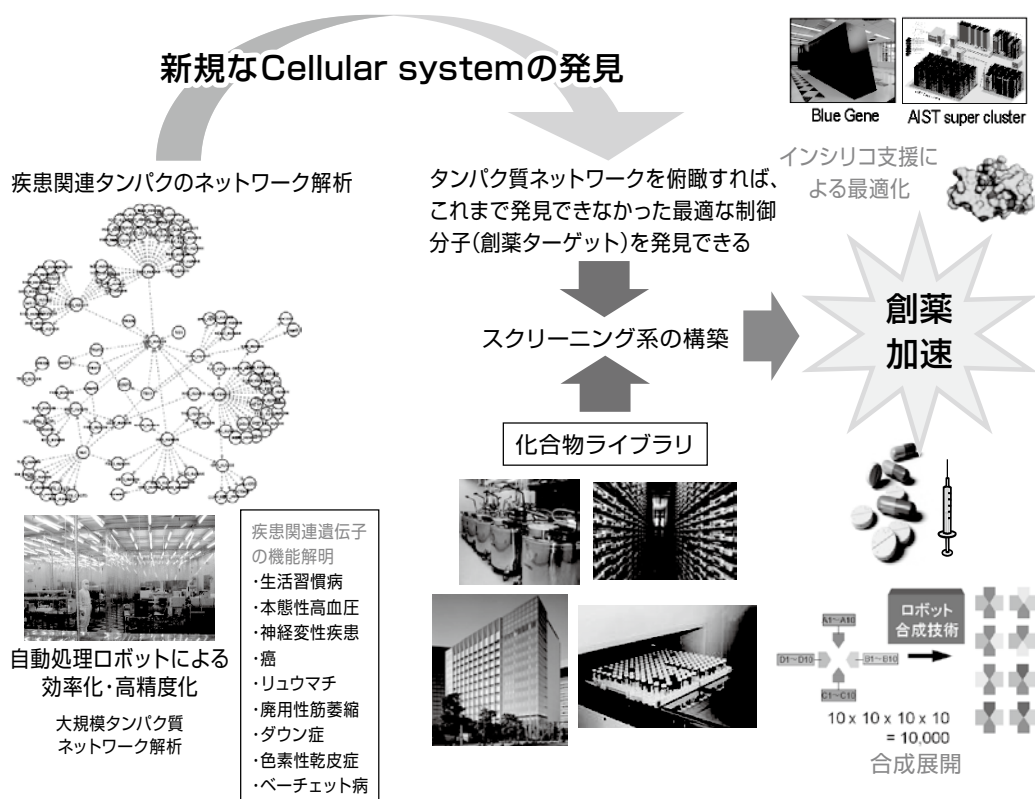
新規なCellular systemの発見

Blue Gene

AIST super cluster

疾患関連タンパクのネットワーク解析

タンパク質ネットワークを俯瞰すれば、これまで発見できなかった最適な制御分子(創薬ターゲット)を発見できる

インシリコ支援による最適化

創薬加速

スクリーニング系の構築

化合物ライブラリ

自動処理ロボットによる効率化・高精度化

大規模タンパク質ネットワーク解析

疾患関連遺伝子の機能解明
・生活習慣病
・本態性高血圧
・神経変性疾患
・癌
・リュウマチ
・廃用性筋萎縮
・ダウン症
・色素性乾皮症
・ベーチェット病

A1~A10

D1~D10

B1~B10

C1~C10

ロボット合成技術

10 x 10 x 10 x 10 = 10,000

合成展開